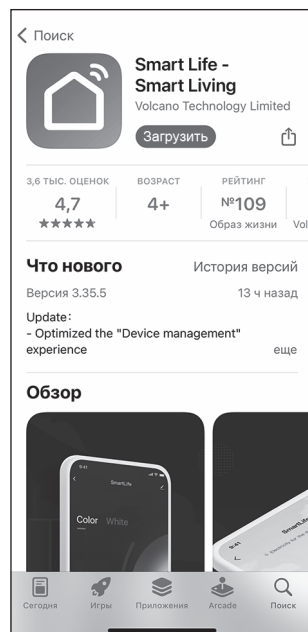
< Поиск

Smart Life - Smart Living
Volcano Technology Limited

Загрузить

3,6 ТЫС. ОЦЕНОК
4,7
★★★★★

ВОЗРАСТ
4+

РЕЙТИНГ
№109
Образ жизни

Vol

Что нового
История версий

Версия 3.35.5
13 ч назад

Update:
- Optimized the "Device management" experience
еще

Обзор

9:41
SmartLife
Color White

9:41
SmartLife

Сегодня
Игры
Приложения
Arcade
Поиск